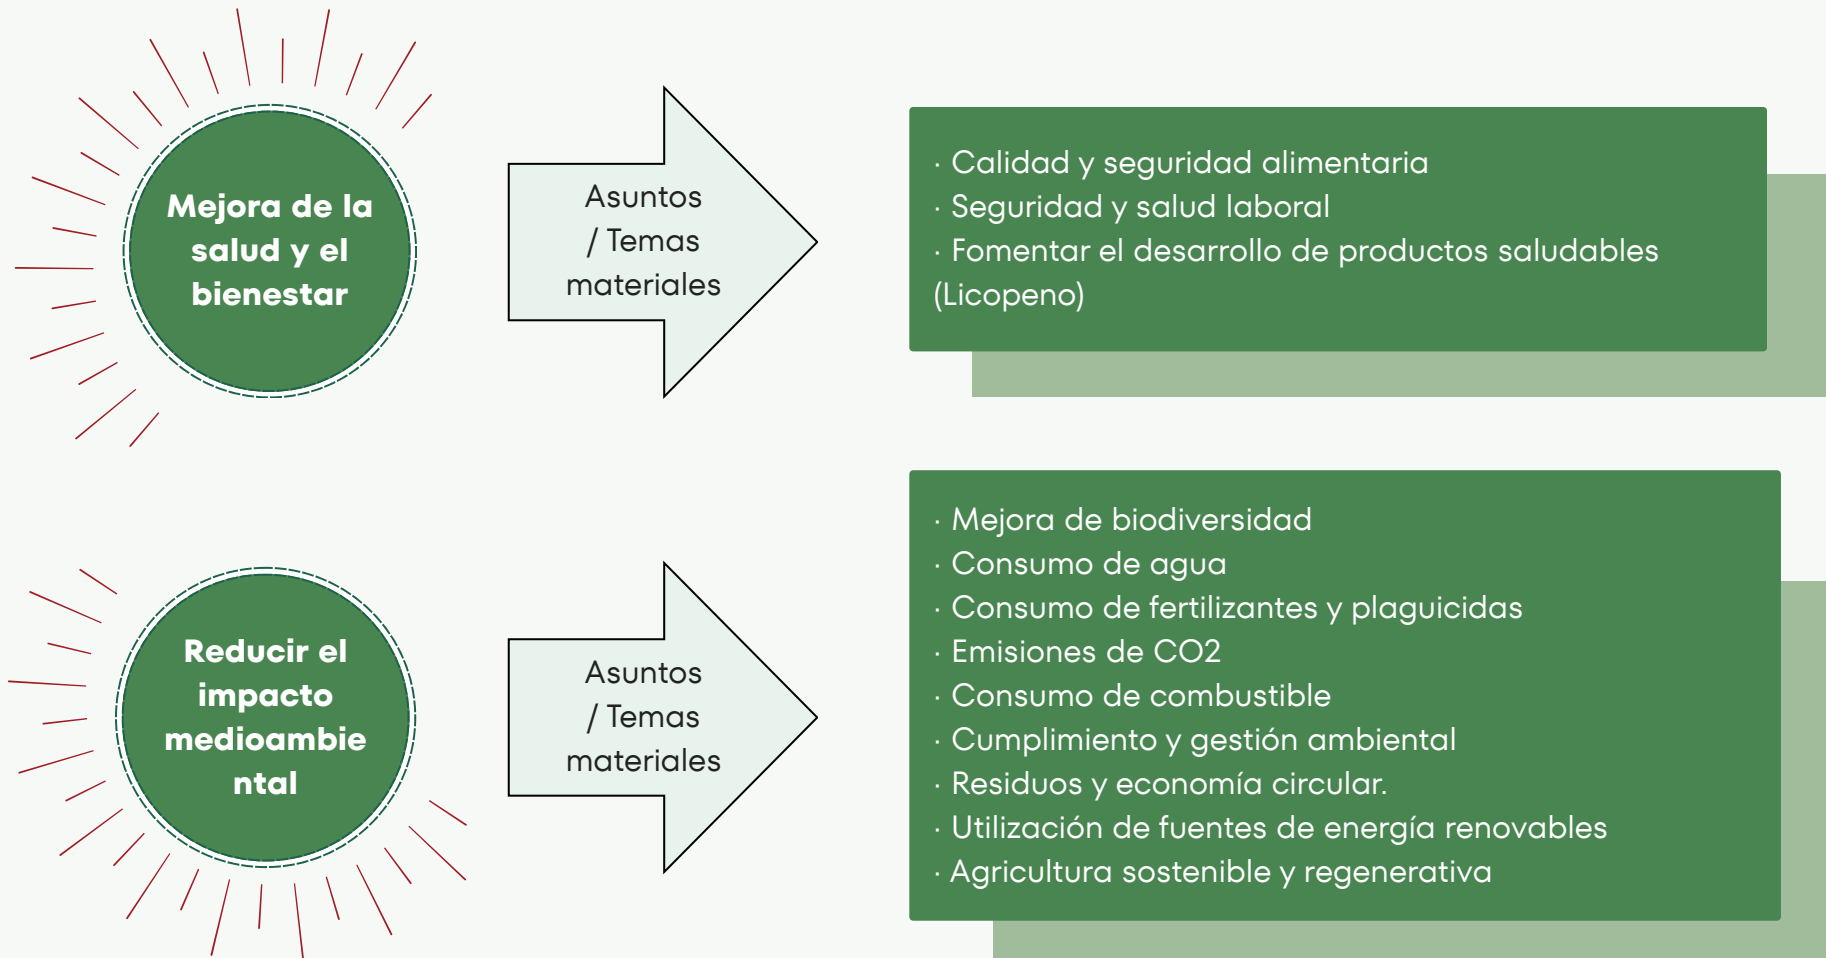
Mejora de la salud y el bienestar

Asuntos / Temas materiales

· Calidad y seguridad alimentaria
· Seguridad y salud laboral
· Fomentar el desarrollo de productos saludables (Licopeno)

Reducir el impacto medioambie ntal

Asuntos / Temas materiales

· Mejora de biodiversidad
· Consumo de agua
· Consumo de fertilizantes y plaguicidas
· Emisiones de CO2
· Consumo de combustible
· Cumplimiento y gestión ambiental
· Residuos y economía circular.
· Utilización de fuentes de energía renovables
· Agricultura sostenible y regenerativa